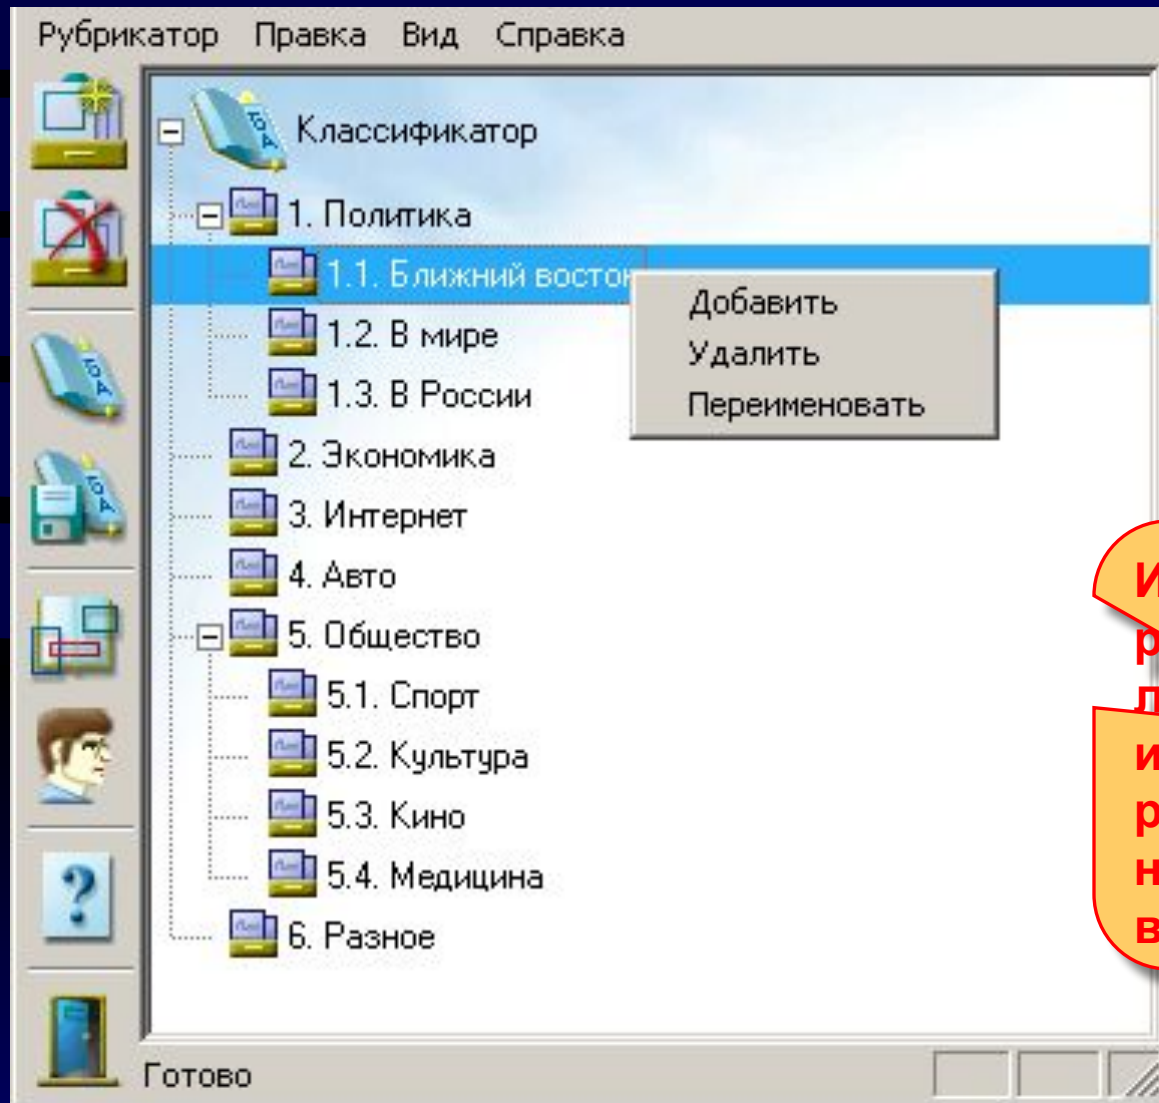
Рубрикатор Правка Вид Справка

Классификатор

1. Политика

1.1. Ближний восто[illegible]

1.2. В мире

1.3. В России

2. Экономика

3. Интернет

4. Авто

5. Общество

5.1. Спорт

5.2. Культура

5.3. Кино

5.4. Медицина

6. Разное

Добавить
Удалить
Переименовать

И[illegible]
р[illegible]
л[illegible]
и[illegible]
р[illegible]
н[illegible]
в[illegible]

Готово